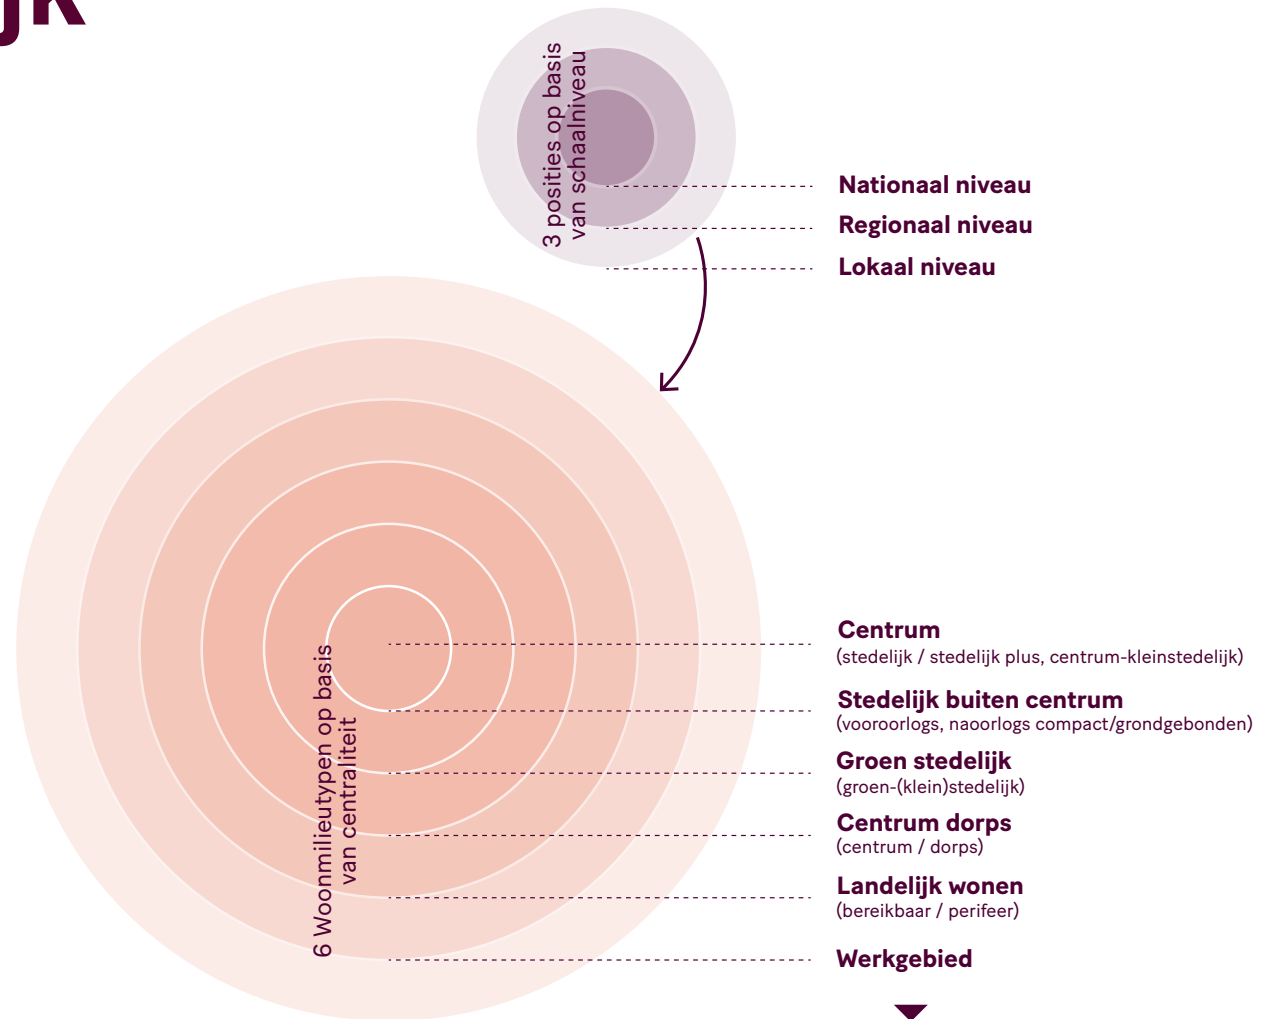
jk

3 posities op basis van schaalniveau

Nationaal niveau
Regionaal niveau
Lokaal niveau

6 Woonmilieutypen op basis van centraliteit

Centrum
(stedelijk / stedelijk plus, centrum-kleinstedelijk)

Stedelijk buiten centrum
(vooroorlogs, naoorlogs compact/grondgebonden)

Groen stedelijk
(groen-(klein)stedelijk)

Centrum dorps
(centrum / dorps)

Landelijk wonen
(bereikbaar / perifeer)

Werkgebied